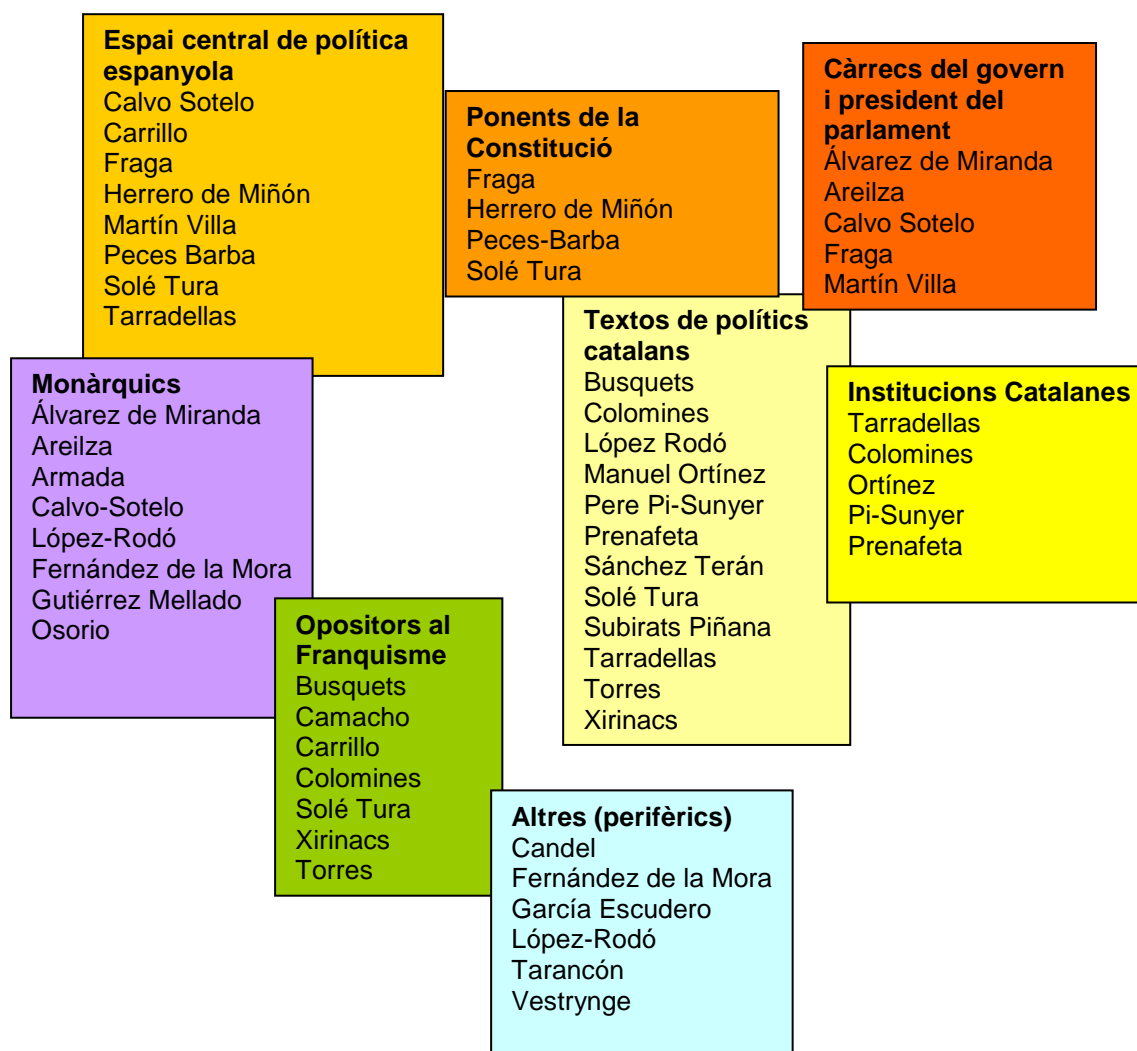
**Espai central de política espanyola**
Calvo Sotelo
Carrillo
Fraga
Herrero de Miñón
Martín Villa
Peces Barba
Solé Tura
Tarradellas

**Ponents de la Constitució**
Fraga
Herrero de Miñón
Peces-Barba
Solé Tura

**Càrrecs del govern i president del parlament**
Álvarez de Miranda
Areilza
Calvo Sotelo
Fraga
Martín Villa

**Monàrquics**
Álvarez de Miranda
Areilza
Armada
Calvo-Sotelo
López-Rodó
Fernández de la Mora
Gutiérrez Mellado
Osorio

**Textos de polítics catalans**
Busquets
Colomines
López Rodó
Manuel Ortínez
Pere Pi-Sunyer
Prenafeta
Sánchez Terán
Solé Tura
Subirats Piñana
Tarradellas
Torres
Xirinacs

**Institucions Catalanes**
Tarradellas
Colomines
Ortínez
Pi-Sunyer
Prenafeta

**Opositors al Franquisme**
Busquets
Camacho
Carrillo
Colomines
Solé Tura
Xirinacs
Torres

**Altres (perifèrics)**
Candel
Fernández de la Mora
García Escudero
López-Rodó
Tarancón
Vestrynge